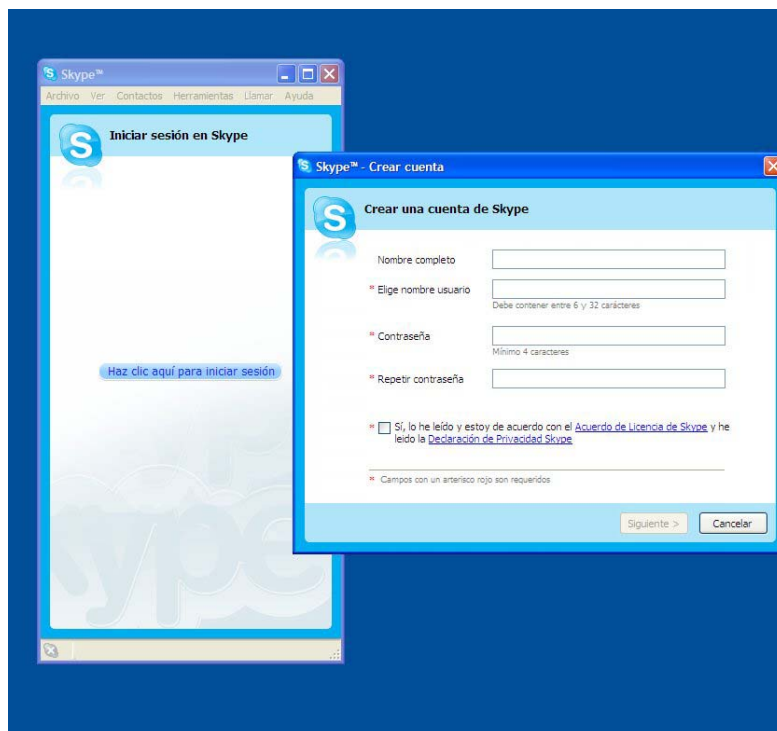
Skype™
Archivo Ver Contactos Herramientas Llamar Ayuda

Iniciar sesión en Skype

Haz clic aquí para iniciar sesión

Skype™ - Crear cuenta

Crear una cuenta de Skype

Nombre completo

* Elige nombre usuario
Debe contener entre 6 y 32 carácteres

* Contraseña
Mínimo 4 caracteres

* Repetir contraseña

* Sí, lo he leído y estoy de acuerdo con el Acuerdo de Licencia de Skype y he leído la Declaración de Privacidad Skype

* Campos con un arterisco rojo son requeridos

Siguiente > Cancelar